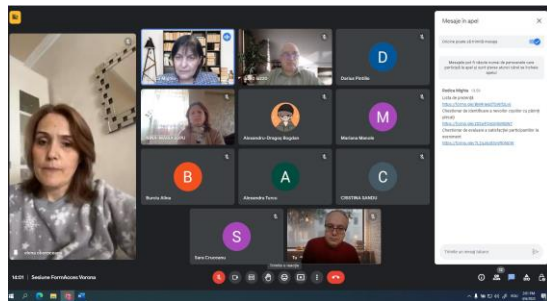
Mesaje în apel

Oricine poate să trimită mesaje

Mesajele pot fi văzute numai de persoanele care participă la apel și sunt șterse atunci când se încheie apelul

Dorina Mighiu 14:06
Lista de prezență
https://forms.gle/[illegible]
Chestionar de identificare a nevoilor cadrelor didactice privind
https://forms.gle/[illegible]
Chestionar de evaluare a satisfacției participanților la eveniment
https://forms.gle/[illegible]

Trimite un mesaj tuturor

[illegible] Mighiu

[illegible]

Dorian Pintilie

D

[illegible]

Alexandru-Dragoș Bogdan

Mariana Manole

M

Bursuc Alina

B

Alexandra Tanco

A

CRISTINA GANEA

C

Sara Cruceanu

S

Elena Cronmaian

14:01 | Sesiune Formatoare Vrancea

Prezintă acum